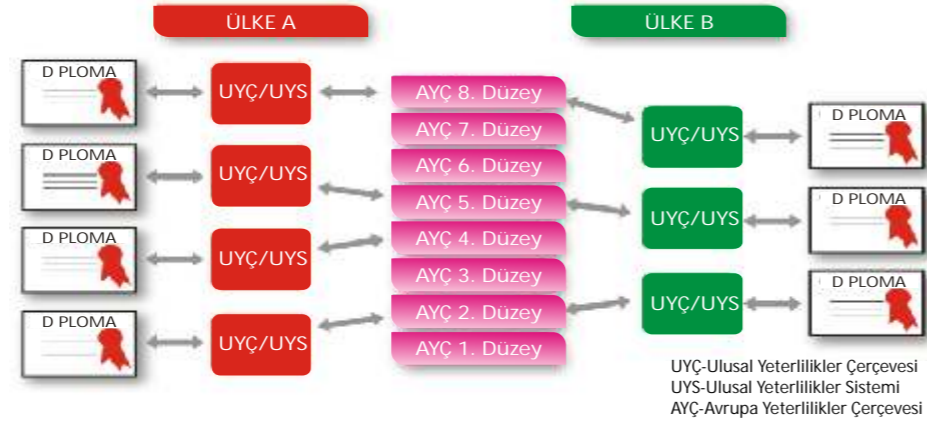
ÜLKE A

ÜLKE B

D PLOMA

UYÇ/UYS

D PLOMA

UYÇ/UYS

D PLOMA

UYÇ/UYS

D PLOMA

UYÇ/UYS

AYÇ 8. Düzey

AYÇ 7. Düzey

AYÇ 6. Düzey

AYÇ 5. Düzey

AYÇ 4. Düzey

AYÇ 3. Düzey

AYÇ 2. Düzey

AYÇ 1. Düzey

UYÇ/UYS

D PLOMA

UYÇ/UYS

D PLOMA

UYÇ/UYS

D PLOMA

UYÇ-Ulusal Yeterlilikler Çerçevesi
UYS-Ulusal Yeterlilikler Sistemi
AYÇ-Avrupa Yeterlilikler Çerçevesi